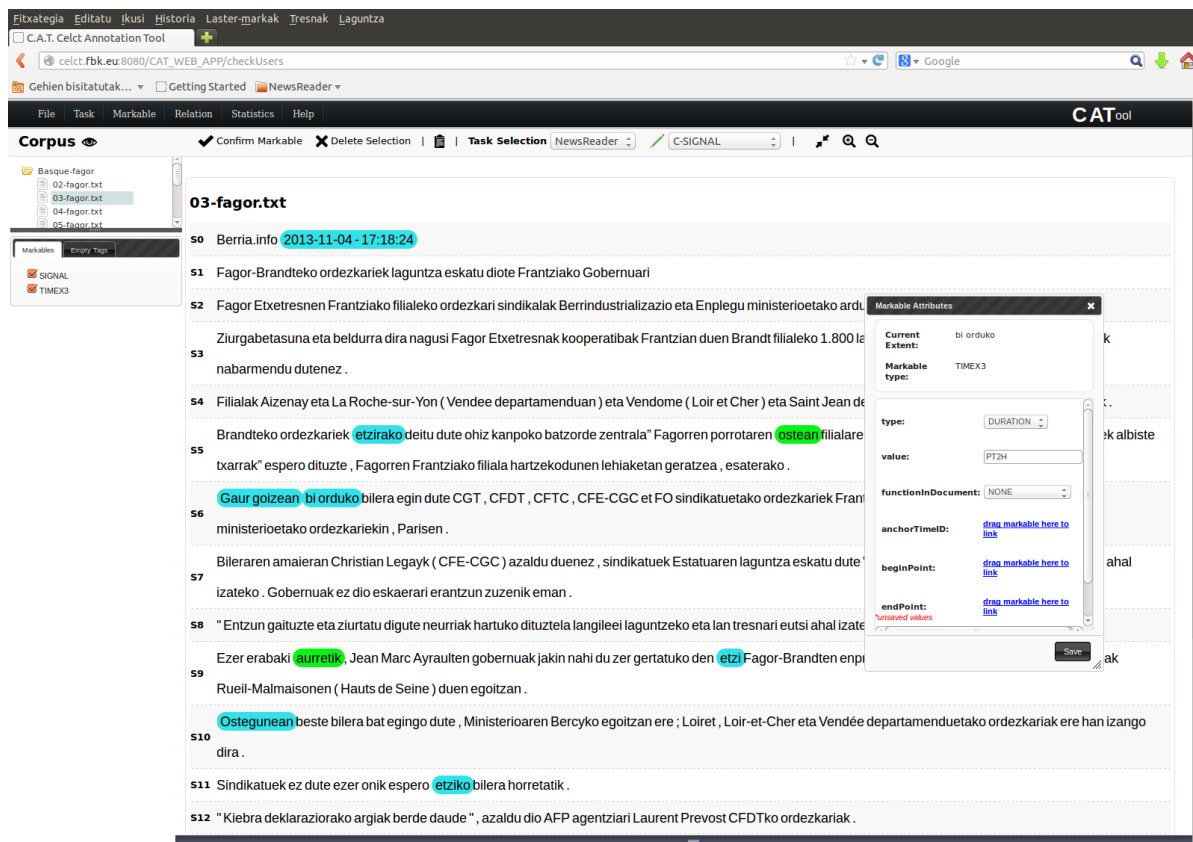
Fitxategia Editatu Ikusi Historia Laster-markak Tresnak Laguntza

C.A.T. Celct Annotation Tool

celct.fbk.eu:8080/CAT_WEB_APP/checkUsers

Google

Gehien bisitatutak... Getting Started NewsReader

File Task Markable Relation Statistics Help

CATool

Corpus

Confirm Markable Delete Selection | Task Selection NewsReader C-SIGNAL

Basque-fagor
02-fagor.txt
03-fagor.txt
04-fagor.txt
05-fagor.txt

Markables Empty Tags

SIGNAL
TIMEX3

03-fagor.txt

S0 Berria.info 2013-11-04 - 17:18:24

S1 Fagor-Brandteko ordezkariek laguntza eskatu diote Frantziako Gobernuari

S2 Fagor Etxetresnen Frantziako filialeko ordezkari sindikalak Berrindustrializazio eta Enplegu ministerioetako ardu

S3 Ziurgabetasuna eta beldurra dira nagusi Fagor Etxetresnak kooperatibak Frantzian duen Brandt filialeko 1.800 la k nabarmendu dutenez .

S4 Filialak Aizenay eta La Roche-sur-Yon ( Vendee departamenduan ) eta Vendome ( Loir et Cher ) eta Saint Jean de .

S5 Brandteko ordezkariek etzirako deitu dute ohiz kanpoko batzorde zentrala" Fagorren porrotaren ostean filialare k albiste txarrak" espero dituzte , Fagorren Frantziako filiala hartzekodunen lehiaketan geratzea , esaterako .

S6 Gaur goizean bi orduko bilera egin dute CGT , CFDT , CFTC , CFE-CGC et FO sindikatuetako ordezkariek Fran ministerioetako ordezkariekin , Parisen .

S7 Bileraren amaieran Christian Legayk ( CFE-CGC ) azaldu duenez , sindikatuek Estatuaren laguntza eskatu dute ahal izateko . Gobernuak ez dio eskaerari erantzun zuzenik eman .

S8 " Entzun gaituzte eta ziurtatu digute neurriak hartuko dituztela langileei laguntzeko eta lan tresnari eutsi ahal izate

S9 Ezer erabaki aurretik , Jean Marc Ayraulten gobernuak jakin nahi du zer gertatuko den etzi Fagor-Brandten enpr ak Rueil-Malmaisonen ( Hauts de Seine ) duen egoitzan .

S10 Ostegunean beste bilera bat egingo dute , Ministerioaren Bercyko egoitzan ere ; Loiret , Loir-et-Cher eta Vendée departamenduetako ordezkariak ere han izango dira .

S11 Sindikatuek ez dute ezer onik espero etziko bilera horretatik .

S12 " Kiebra deklaraziorako argiak berde daude " , azaldu dio AFP agentziari Laurent Prevost CFDTko ordezkariak .

Markable Attributes

Current Extent: bi orduko

Markable type: TIMEX3

type: DURATION

value: PT2H

functionInDocument: NONE

anchorTimeID: drag markable here to link

beginPoint: drag markable here to link

endPoint: drag markable here to link

*unsaved values

Save